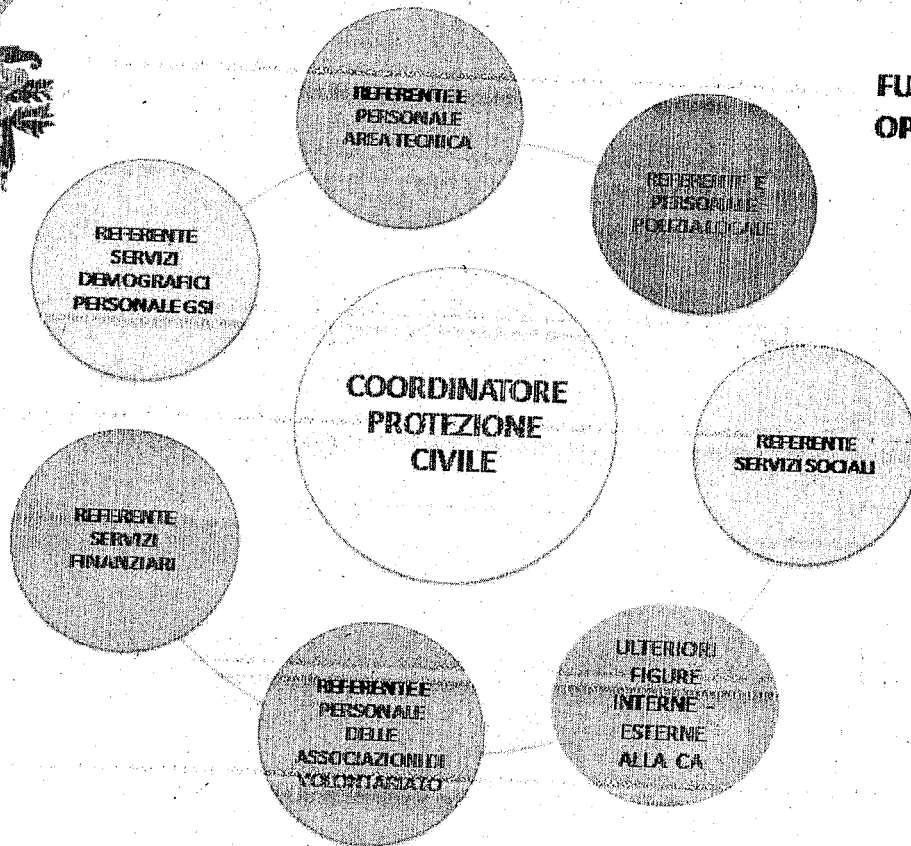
FU
OP

REFERENTE E PERSONALE AREA TECNICA

REFERENTE E PERSONALE POLIZIA LOCALE

REFERENTE SERVIZI DEMOGRAFICI PERSONALE GSI

COORDINATORE PROTEZIONE CIVILE

REFERENTE SERVIZI SOCIALI

REFERENTE SERVIZI FINANZIARI

REFERENTE E PERSONALE DELLE ASSOCIAZIONI DI VOLONTARIATO

ULTERIORI FIGURE INTERNE - ESTERNE ALLA CA